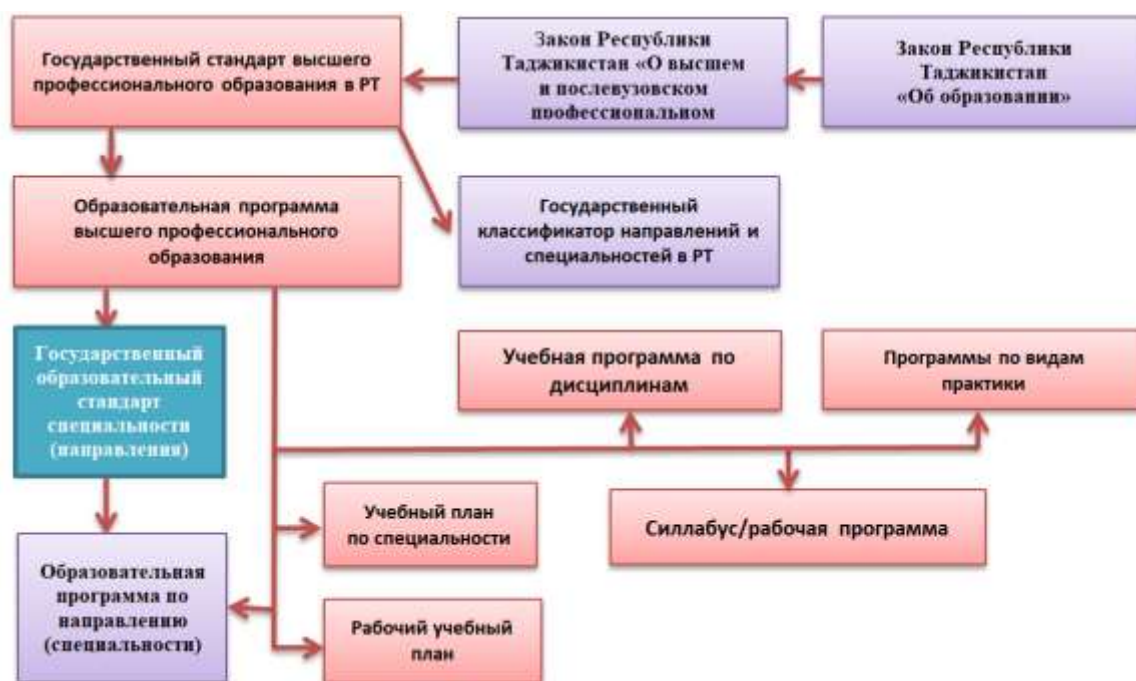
Государственный стандарт высшего профессионального образования в РТ

Закон Республики Таджикистан «О высшем и послевузовском профессиональном

Закон Республики Таджикистан «Об образовании»

Образовательная программа высшего профессионального образования

Государственный классификатор направлений и специальностей в РТ

Государственный образовательный стандарт специальности (направления)

Учебная программа по дисциплинам

Программы по видам практики

Учебный план по специальности

Силлабус/рабочая программа

Образовательная программа по направлению (специальности)

Рабочий учебный план